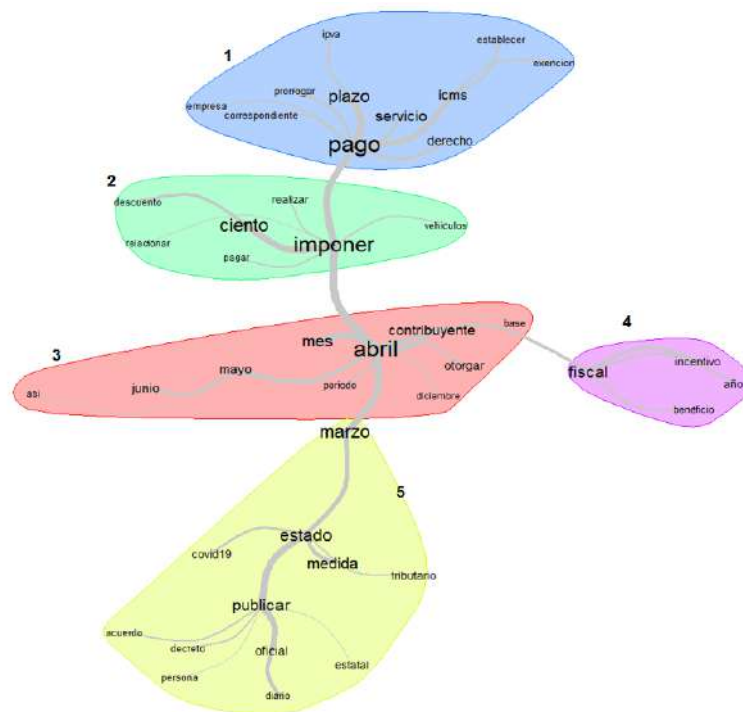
1
ipva
establecer
exencion
prorrogar
plazo
icms
empresa
correspondiente
servicio
pago
derecho

2
descuento
realizar
ciento
vehiculos
relacionar
imponer
pagar

3
base
contribuyente
mes
abril
otorgar
mayo
junio
asi
periodo
diciembre

4
incentivo
fiscal
año
beneficio

marzo

5
estado
covid19
medida
tributario
publicar
acuerdo
decreto
oficial
estatal
persona
diario